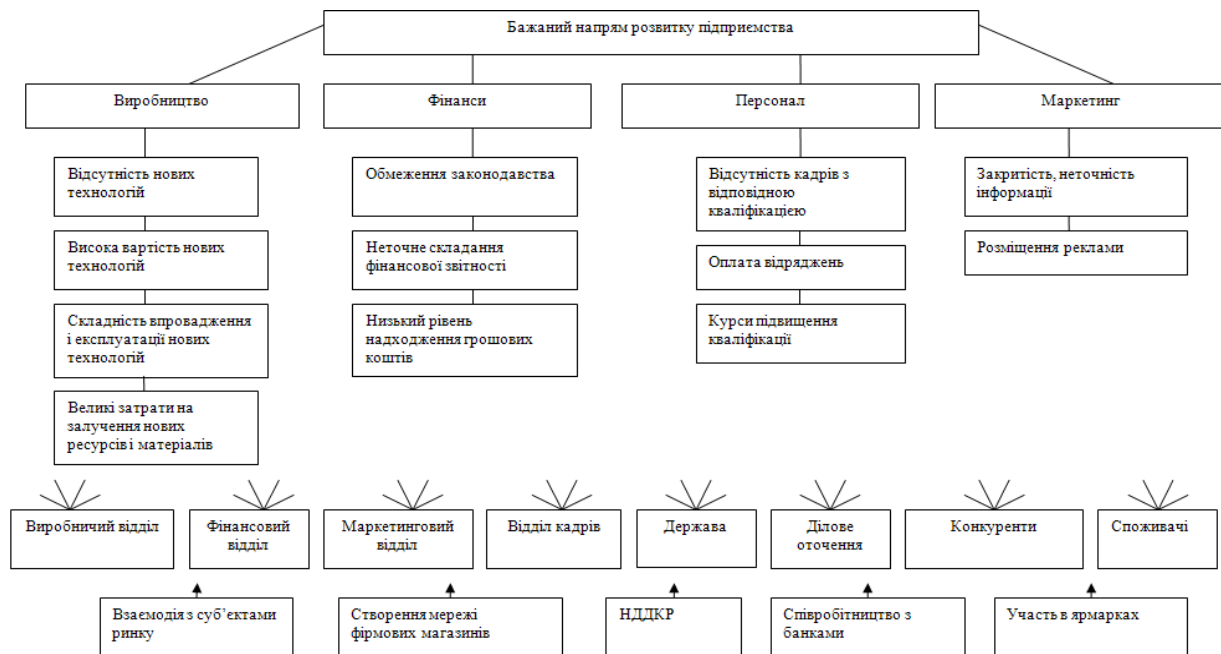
Бажаний напрям розвитку підприємства

Виробництво

Фінанси

Персонал

Маркетинг

Відсутність нових технологій

Висока вартість нових технологій

Складність впровадження і експлуатації нових технологій

Великі затрати на залучення нових ресурсів і матеріалів

Обмеження законодавства

Неточне складання фінансової звітності

Низький рівень надходження грошових коштів

Відсутність кадрів з відповідною кваліфікацією

Оплата відряджень

Курси підвищення кваліфікації

Закритість, неточність інформації

Розміщення реклами

Виробничий відділ

Фінансовий відділ

Маркетинговий відділ

Відділ кадрів

Держава

Ділове оточення

Конкуренти

Споживачі

Взаємодія з суб’єктами ринку

Створення мережі фірмових магазинів

НДДКР

Співробітництво з банками

Участь в ярмарках